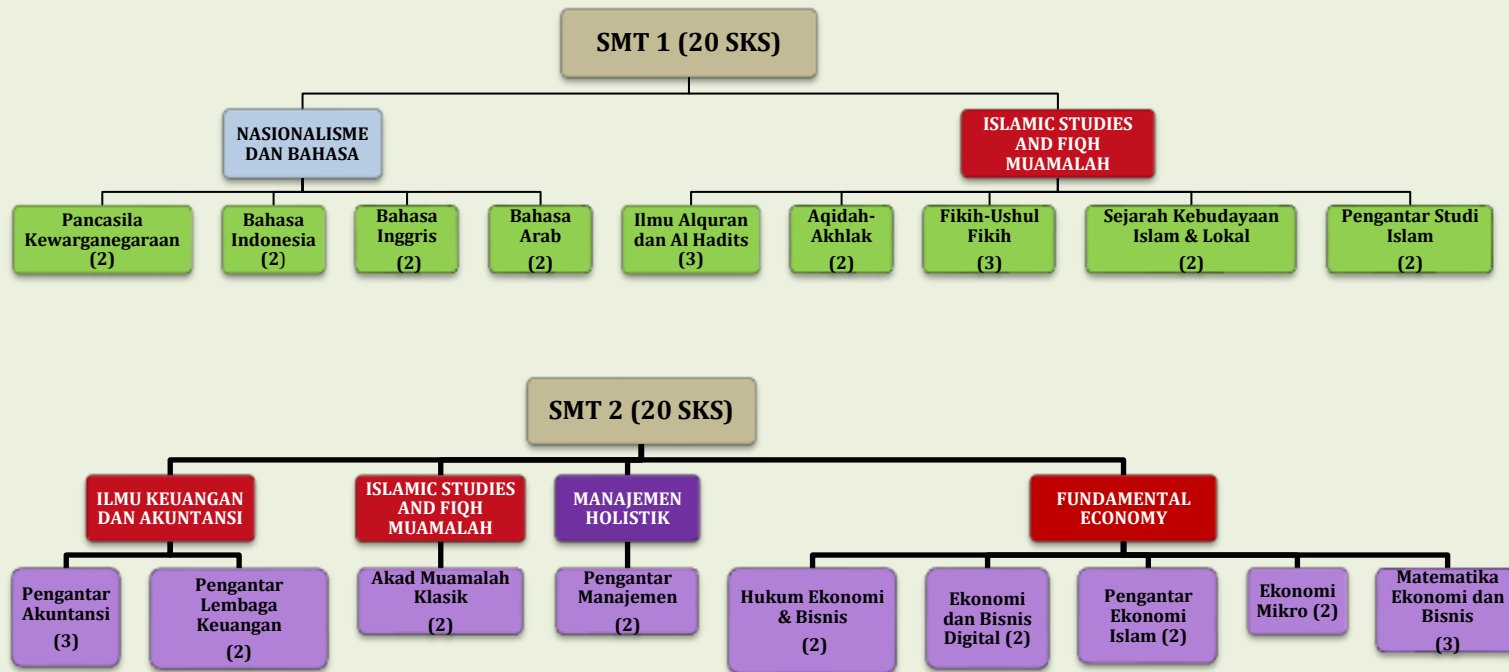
SMT 1 (20 SKS)

NASIONALISME DAN BAHASA

ISLAMIC STUDIES AND FIQH MUAMALAH

Pancasila Kewarganegaraan (2)

Bahasa Indonesia (2)

Bahasa Inggris (2)

Bahasa Arab (2)

Ilmu Alquran dan Al Hadits (3)

Aqidah-Akhlak (2)

Fikih-Ushul Fikih (3)

Sejarah Kebudayaan Islam & Lokal (2)

Pengantar Studi Islam (2)

SMT 2 (20 SKS)

ILMU KEUANGAN DAN AKUNTANSI

ISLAMIC STUDIES AND FIQH MUAMALAH

MANAJEMEN HOLISTIK

FUNDAMENTAL ECONOMY

Pengantar Akuntansi (3)

Pengantar Lembaga Keuangan (2)

Akad Muamalah Klasik (2)

Pengantar Manajemen (2)

Hukum Ekonomi & Bisnis (2)

Ekonomi dan Bisnis Digital (2)

Pengantar Ekonomi Islam (2)

Ekonomi Mikro (2)

Matematika Ekonomi dan Bisnis (3)